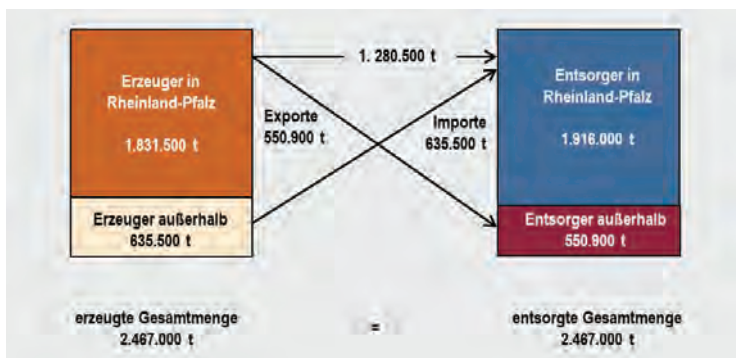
Erzeuger in Rheinland-Pfalz

1.831.500 t

Erzeuger außerhalb
635.500 t

1. 280.500 t

Exporte
550.900 t

Importe
635.500 t

Entsorger in Rheinland-Pfalz

1.916.000 t

Entsorger außerhalb
550.900 t

erzeugte Gesamtmenge
2.467.000 t

=

entsorgte Gesamtmenge
2.467.000 t